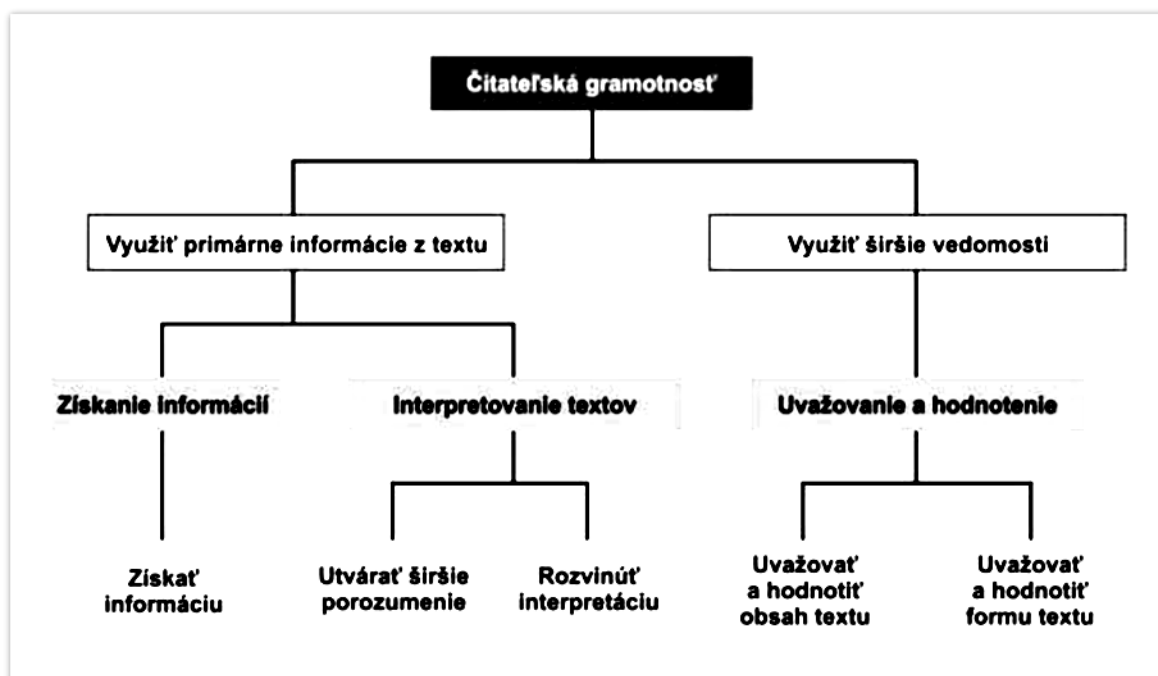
Čitateľská gramotnosť

Využiť primárne informácie z textu

Využiť širšie vedomosti

Získanie informácií

Interpretovanie textov

Uvažovanie a hodnotenie

Získať informáciu

Utvárať širšie porozumenie

Rozvinúť interpretáciu

Uvažovať a hodnotiť obsah textu

Uvažovať a hodnotiť formu textu